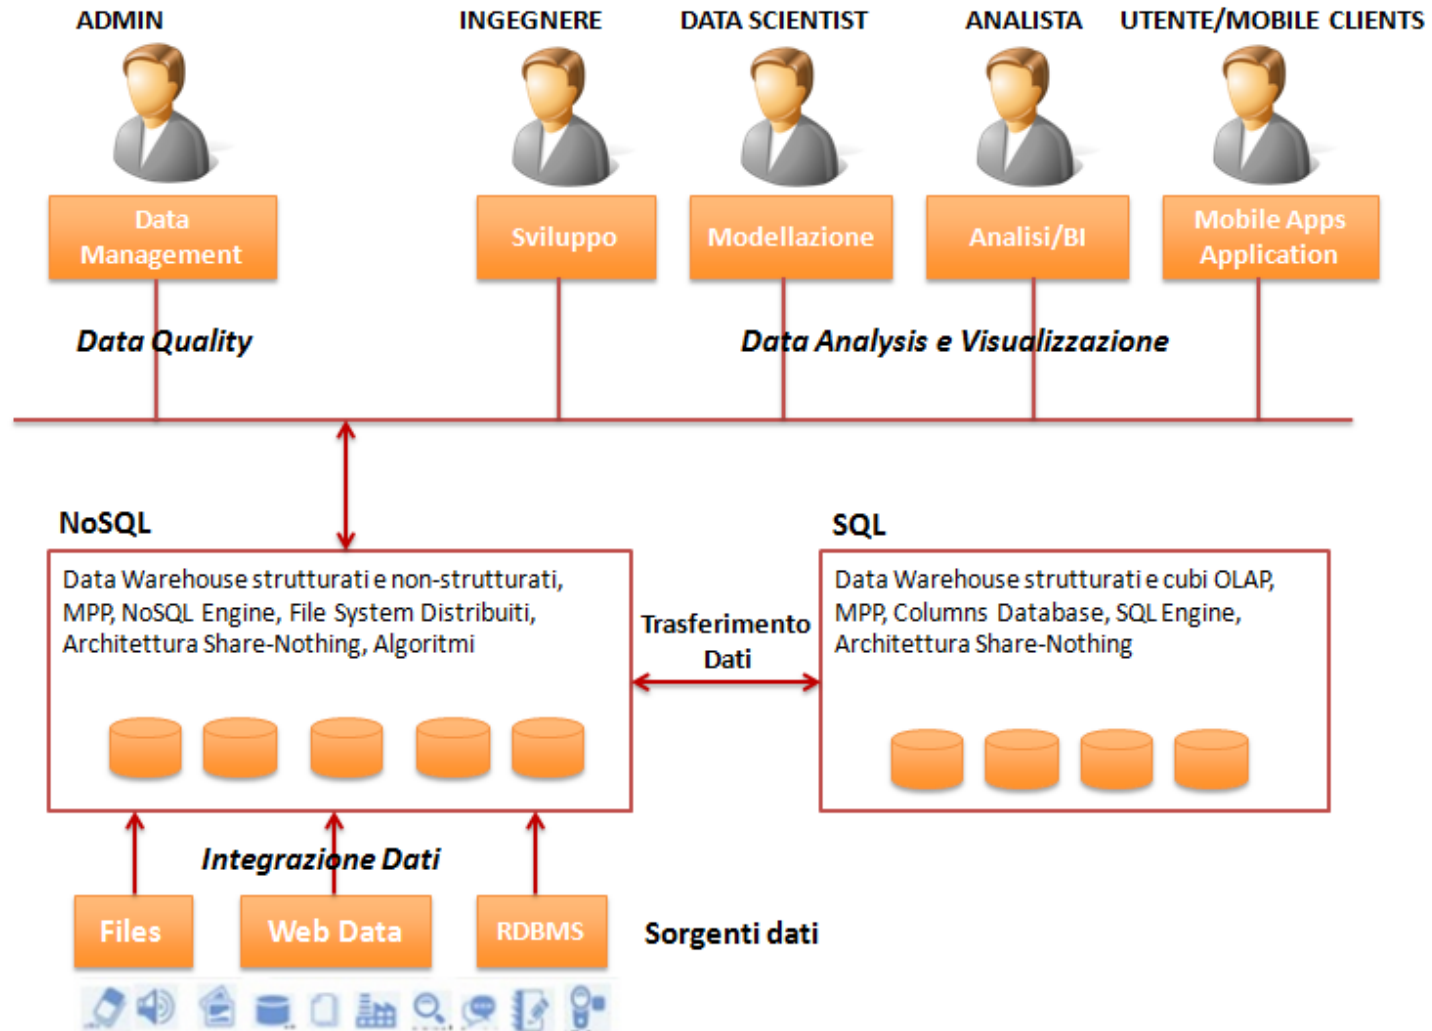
ADMIN

INGEGNERE

DATA SCIENTIST

ANALISTA

UTENTE/MOBILE CLIENTS

Data Management

Sviluppo

Modellazione

Analisi/BI

Mobile Apps Application

Data Quality

Data Analysis e Visualizzazione

NoSQL

Data Warehouse strutturati e non-strutturati, MPP, NoSQL Engine, File System Distribuiti, Architettura Share-Nothing, Algoritmi

Trasferimento Dati

SQL

Data Warehouse strutturati e cubi OLAP, MPP, Columns Database, SQL Engine, Architettura Share-Nothing

Integrazione Dati

Files

Web Data

RDBMS

Sorgenti dati